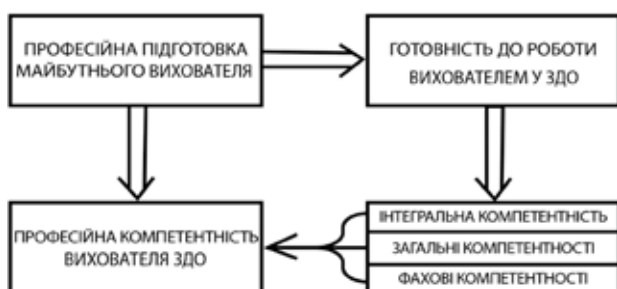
ПРОФЕСІЙНА ПІДГОТОВКА МАЙБУТНЬОГО ВИХОВАТЕЛЯ

ГОТОВНІСТЬ ДО РОБОТИ ВИХОВАТЕЛЕМ У ЗДО

ПРОФЕСІЙНА КОМПЕТЕНТНІСТЬ ВИХОВАТЕЛЯ ЗДО

ІНТЕГРАЛЬНА КОМПЕТЕНТНІСТЬ

ЗАГАЛЬНІ КОМПЕТЕНТНОСТІ

ФАХОВІ КОМПЕТЕНТНОСТІ